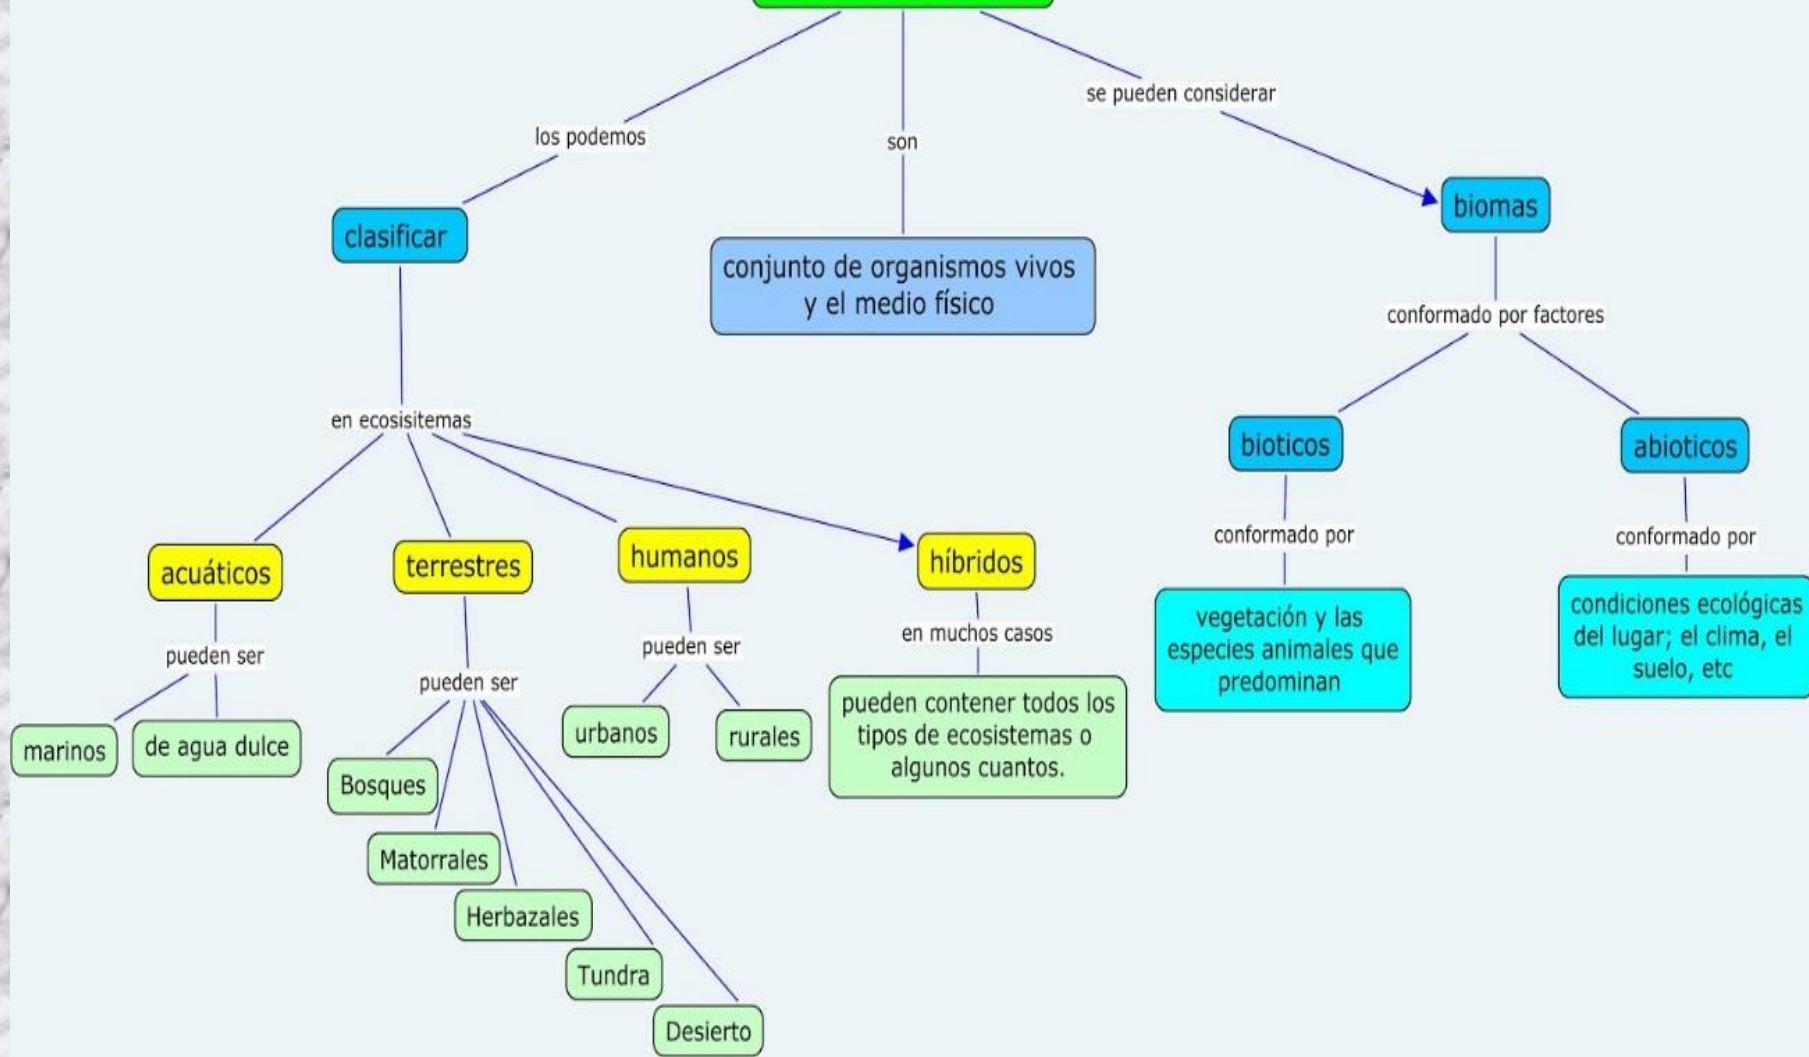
los podemos

son

se pueden considerar

clasificar

conjunto de organismos vivos y el medio físico

biomas

conformado por factores

en ecosisitemas

bioticos

abioticos

conformado por

conformado por

acuáticos

terrestres

humanos

híbridos

pueden ser

pueden ser

pueden ser

en muchos casos

vegetación y las especies animales que predominan

condiciones ecológicas del lugar; el clima, el suelo, etc

marinos

de agua dulce

urbanos

rurales

pueden contener todos los tipos de ecosistemas o algunos cuantos.

Bosques

Matorrales

Herbazales

Tundra

Desierto